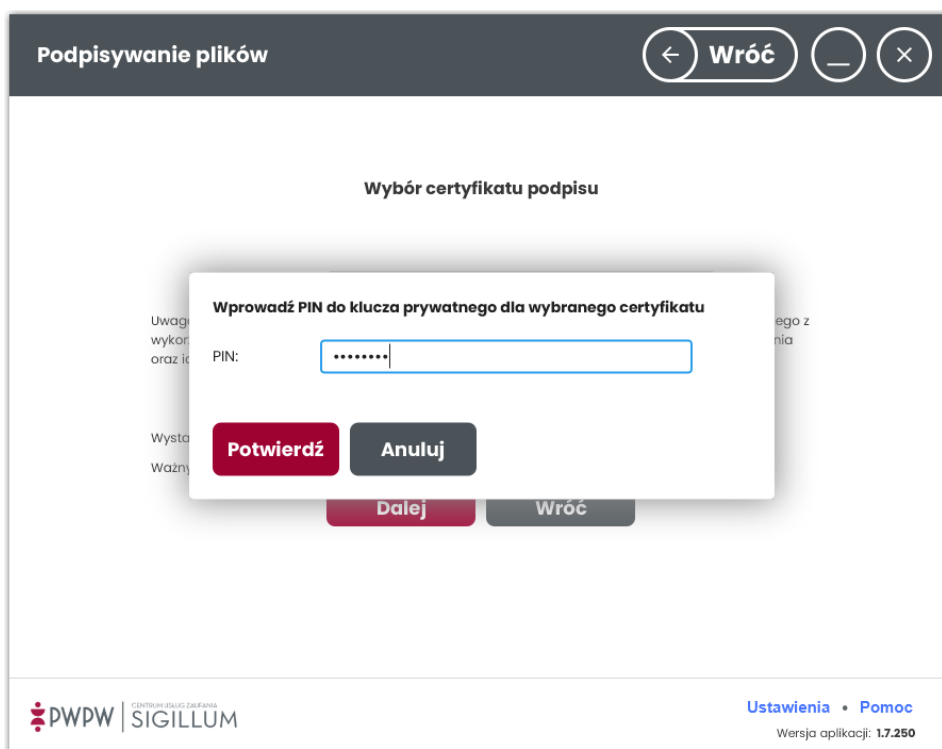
Podpisywanie plików

Wróć

Wybór certyfikatu podpisu

Uwag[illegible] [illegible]ego z
wykor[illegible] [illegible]nia
oraz i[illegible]

Wysta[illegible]

Ważny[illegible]

Wprowadź PIN do klucza prywatnego dla wybranego certyfikatu

PIN: ••••••••

Potwierdź Anuluj

Dalej Wróć

PWPW | CENTRUM USŁUG ZAUFANIA SIGILLUM

Ustawienia • Pomoc

Wersja aplikacji: 1.7.250